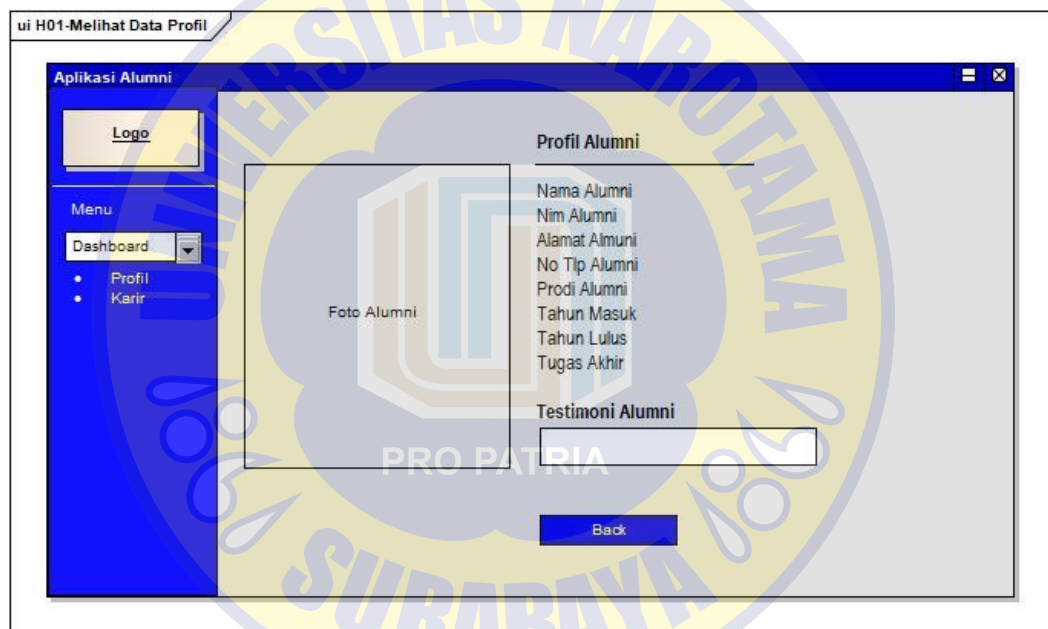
ui H01-Melihat Data Profil

Aplikasi Alumni

Logo

Menu

Dashboard

- Profil
- Karir

Foto Alumni

Profil Alumni

Nama Alumni
Nim Alumni
Alamat Almuni
No Tlp Alumni
Prodi Alumni
Tahun Masuk
Tahun Lulus
Tugas Akhir

Testimoni Alumni

Back

UNIVERSITAS NAROTAMA

PRO PATRIA

SURABAYA